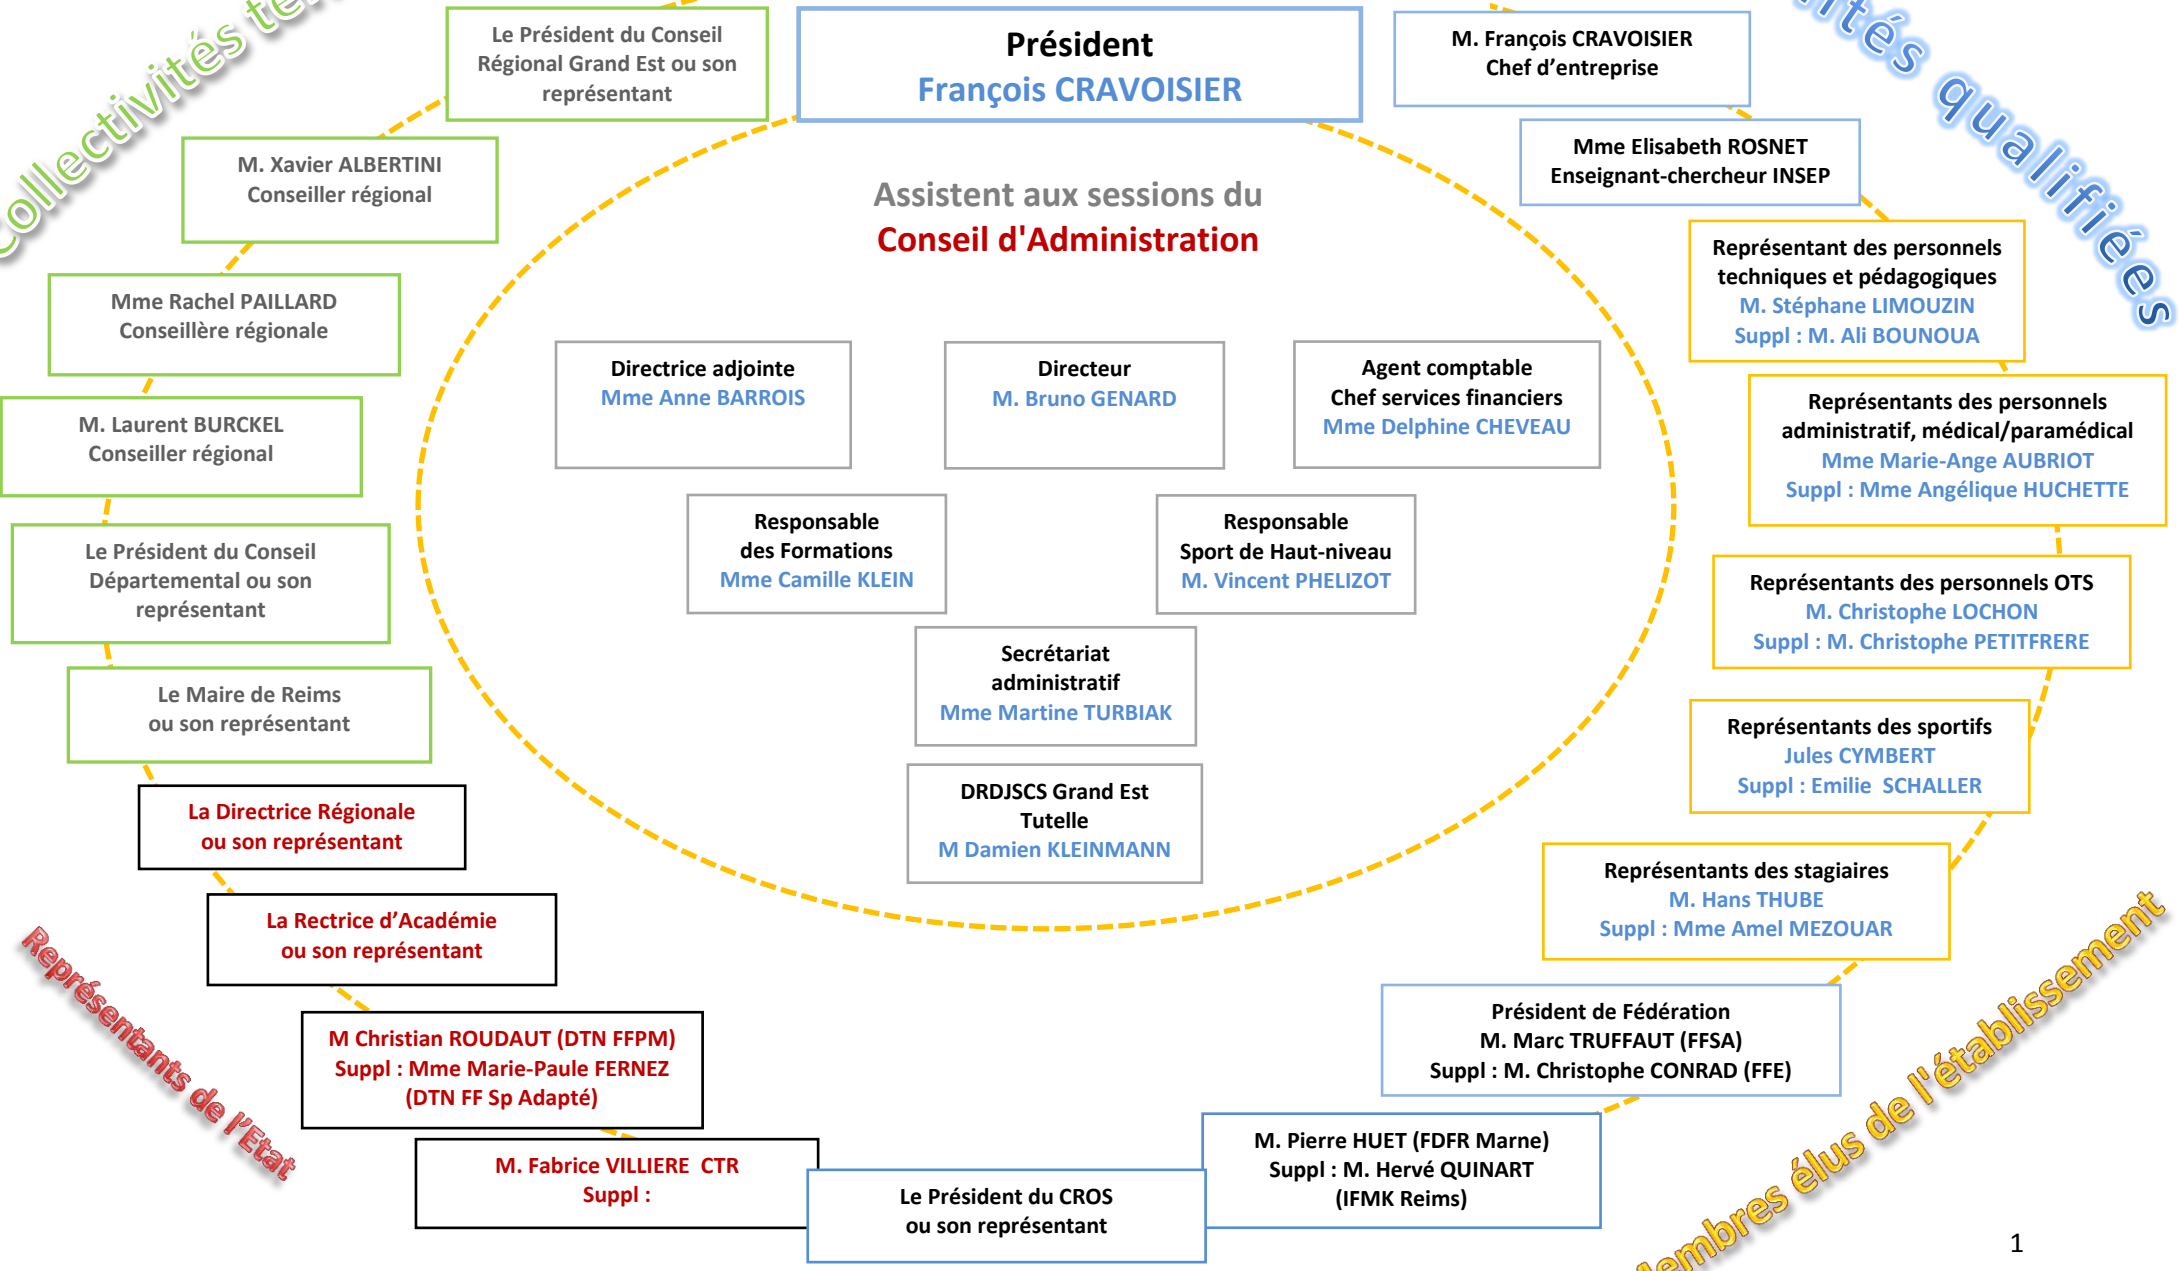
Collectivités te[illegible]

Le Président du Conseil Régional Grand Est ou son représentant

Président
François CRAVOISIER

M. François CRAVOISIER
Chef d'entreprise

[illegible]tés qualifiées

Mme Elisabeth ROSNET
Enseignant-chercheur INSEP

M. Xavier ALBERTINI
Conseiller régional

Assistent aux sessions du
Conseil d'Administration

Représentant des personnels techniques et pédagogiques
M. Stéphane LIMOUZIN
Suppl : M. Ali BOUNOUA

Mme Rachel PAILLARD
Conseillère régionale

Directrice adjointe
Mme Anne BARROIS

Directeur
M. Bruno GENARD

Agent comptable
Chef services financiers
Mme Delphine CHEVEAU

Représentants des personnels administratif, médical/paramédical
Mme Marie-Ange AUBRIOT
Suppl : Mme Angélique HUCHETTE

M. Laurent BURCKEL
Conseiller régional

Responsable des Formations
Mme Camille KLEIN

Responsable
Sport de Haut-niveau
M. Vincent PHELIZOT

Le Président du Conseil Départemental ou son représentant

Représentants des personnels OTS
M. Christophe LOCHON
Suppl : M. Christophe PETITFRERE

Secrétariat administratif
Mme Martine TURBIAK

Le Maire de Reims
ou son représentant

Représentants des sportifs
Jules CYMBERT
Suppl : Emilie SCHALLER

DRDJSCS Grand Est
Tutelle
M Damien KLEINMANN

La Directrice Régionale
ou son représentant

Représentants des stagiaires
M. Hans THUBE
Suppl : Mme Amel MEZOUAR

La Rectrice d'Académie
ou son représentant

Représentants de l'Etat

M Christian ROUDAUT (DTN FFPM)
Suppl : Mme Marie-Paule FERNEZ
(DTN FF Sp Adapté)

Président de Fédération
M. Marc TRUFFAUT (FFSA)
Suppl : M. Christophe CONRAD (FFE)

M. Fabrice VILLIERE CTR
Suppl :

M. Pierre HUET (FDFR Marne)
Suppl : M. Hervé QUINART
(IFMK Reims)

Le Président du CROS
ou son représentant

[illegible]embres élus de l'établissement

1